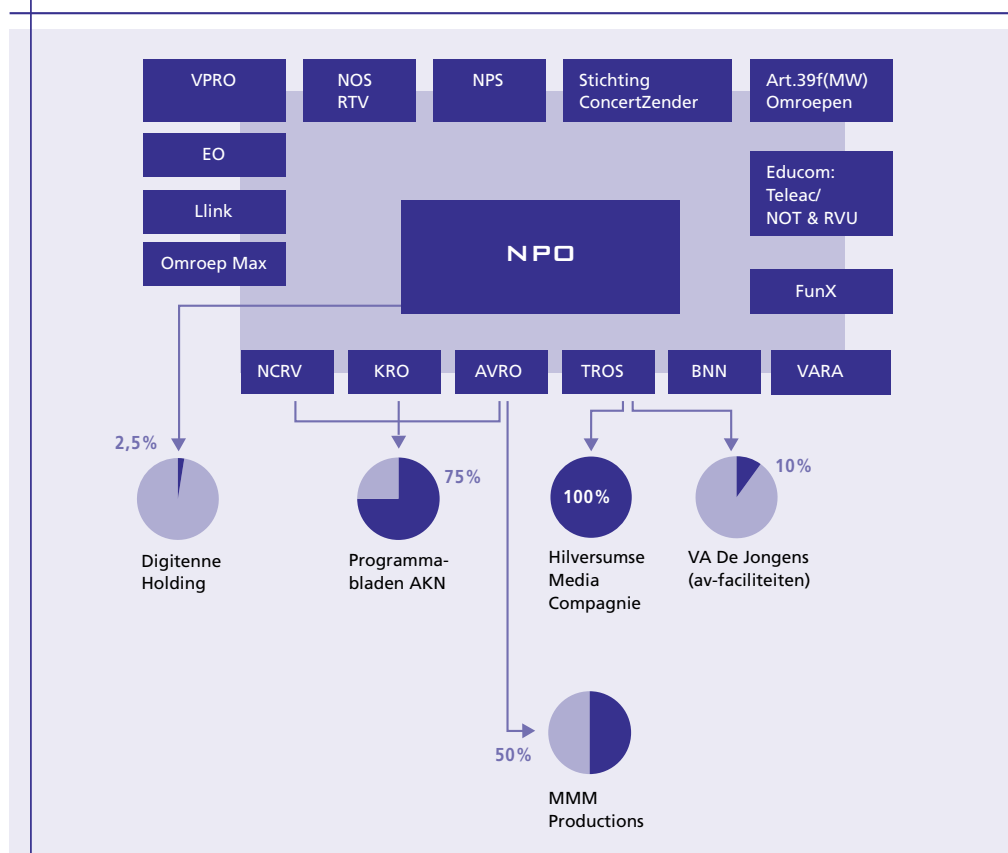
VPRO

NOS RTV

NPS

Stichting ConcertZender

Art.39f(MW) Omroepen

EO

Llink

Omroep Max

Educom: Teleac/ NOT & RVU

NPO

FunX

NCRV

KRO

AVRO

TROS

BNN

VARA

2,5%

Digitenne Holding

75%

Programmabladen AKN

100%

Hilversumse Media Compagnie

10%

VA De Jongens (av-faciliteiten)

50%

MMM Productions